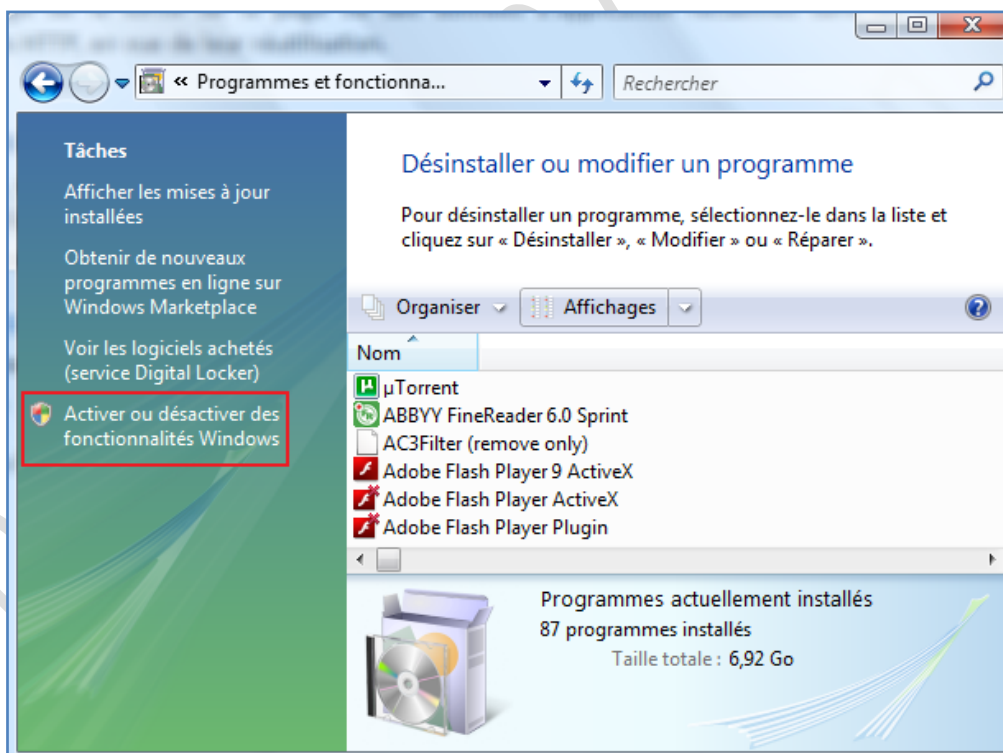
« Programmes et fonctionna...

Rechercher

Tâches

Afficher les mises à jour installées

Obtenir de nouveaux programmes en ligne sur Windows Marketplace

Voir les logiciels achetés (service Digital Locker)

Activer ou désactiver des fonctionnalités Windows

Désinstaller ou modifier un programme

Pour désinstaller un programme, sélectionnez-le dans la liste et cliquez sur « Désinstaller », « Modifier » ou « Réparer ».

Organiser

Affichages

Nom

µTorrent

ABBYY FineReader 6.0 Sprint

AC3Filter (remove only)

Adobe Flash Player 9 ActiveX

Adobe Flash Player ActiveX

Adobe Flash Player Plugin

Programmes actuellement installés

87 programmes installés

Taille totale : 6,92 Go